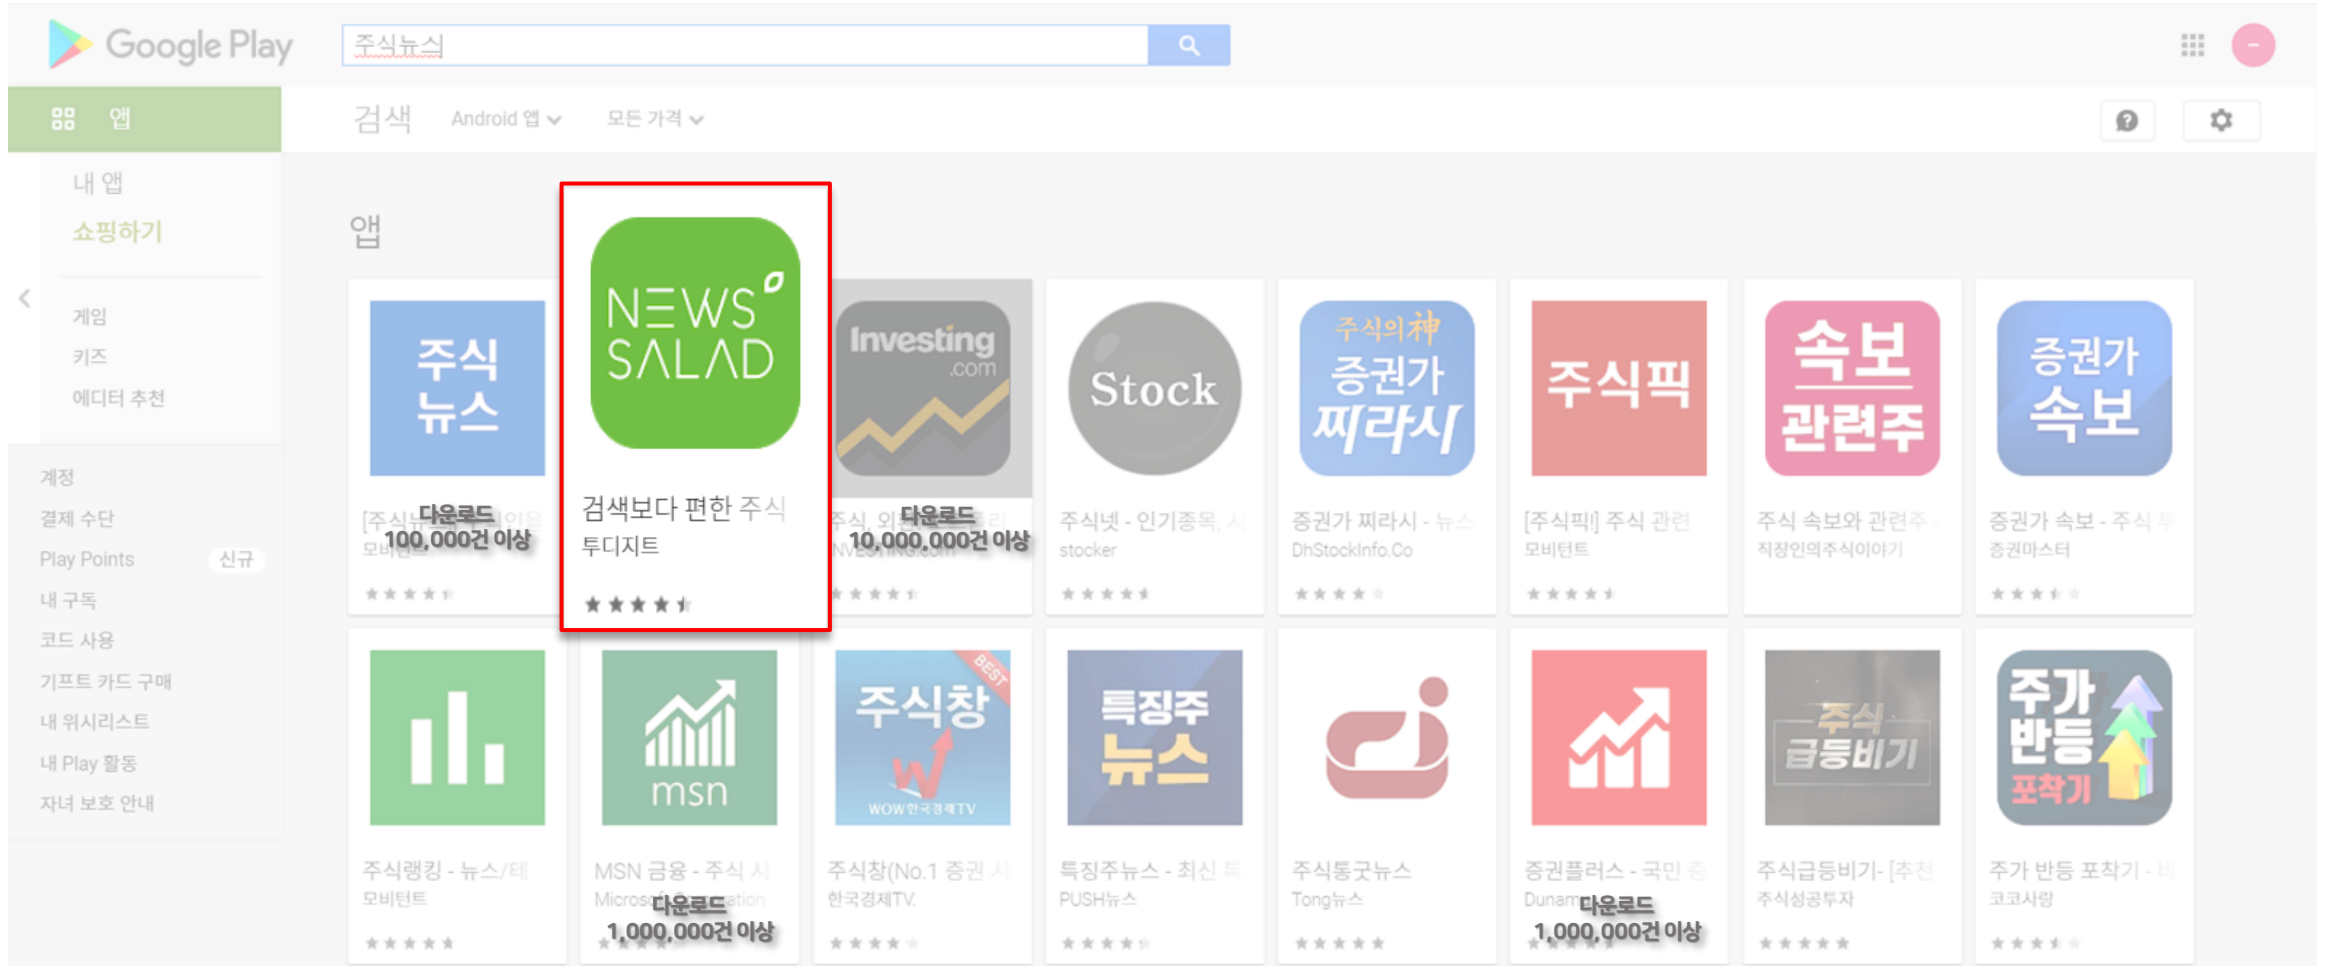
Google Play

주식뉴스

앱

검색

Android 앱

모든 가격

내 앱

쇼핑하기

게임

키즈

에디터 추천

계정

결제 수단

Play Points 신규

내 구독

코드 사용

기프트 카드 구매

내 위시리스트

내 Play 활동

자녀 보호 안내

앱

주식 뉴스

[주식뉴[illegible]

모비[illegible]

다운로드 100,000건 이상

NEWS SALAD

검색보다 편한 주식

투디지트

Investing .com

주식, 외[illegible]

INVESTING.com

다운로드 10,000,000건 이상

Stock

주식넷 - 인기종목, 시

stocker

주식의神 증권가 찌라시

증권가 찌라시 - 뉴스

DhStockInfo.Co

주식픽

[주식픽!] 주식 관련

모비텐트

속보 관련주

주식 속보와 관련주 -

직장인의주식이야기

증권가 속보

증권가 속보 - 주식 투

증권마스터

주식랭킹 - 뉴스/테

모비텐트

msn

MSN 금융 - 주식 시

Micros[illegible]ation

다운로드 1,000,000건 이상

BEST

주식창

WOW한국경제TV

주식창(No.1 증권 시

한국경제TV

특징주 뉴스

특징주뉴스 - 최신 특

PUSH뉴스

주식통굿뉴스

Tong뉴스

증권플러스 - 국민 증

Dunam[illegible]

다운로드 1,000,000건 이상

주식 급등비기

주식급등비기- [추천

주식성공투자

주가 반등 포착기

주가 반등 포착기 - 비

코코사랑